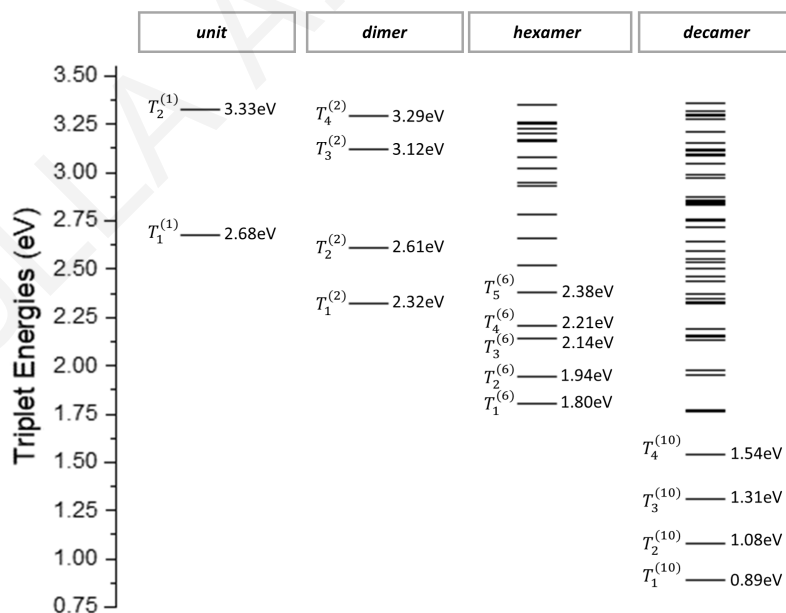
unit

dimer

hexamer

decamer

Triplet Energies (eV)

3.50
3.25
3.00
2.75
2.50
2.25
2.00
1.75
1.50
1.25
1.00
0.75

$T_2^{(1)}$ 3.33eV
$T_1^{(1)}$ 2.68eV

$T_4^{(2)}$ 3.29eV
$T_3^{(2)}$ 3.12eV
$T_2^{(2)}$ 2.61eV
$T_1^{(2)}$ 2.32eV

$T_5^{(6)}$ 2.38eV
$T_4^{(6)}$ 2.21eV
$T_3^{(6)}$ 2.14eV
$T_2^{(6)}$ 1.94eV
$T_1^{(6)}$ 1.80eV

$T_4^{(10)}$ 1.54eV
$T_3^{(10)}$ 1.31eV
$T_2^{(10)}$ 1.08eV
$T_1^{(10)}$ 0.89eV